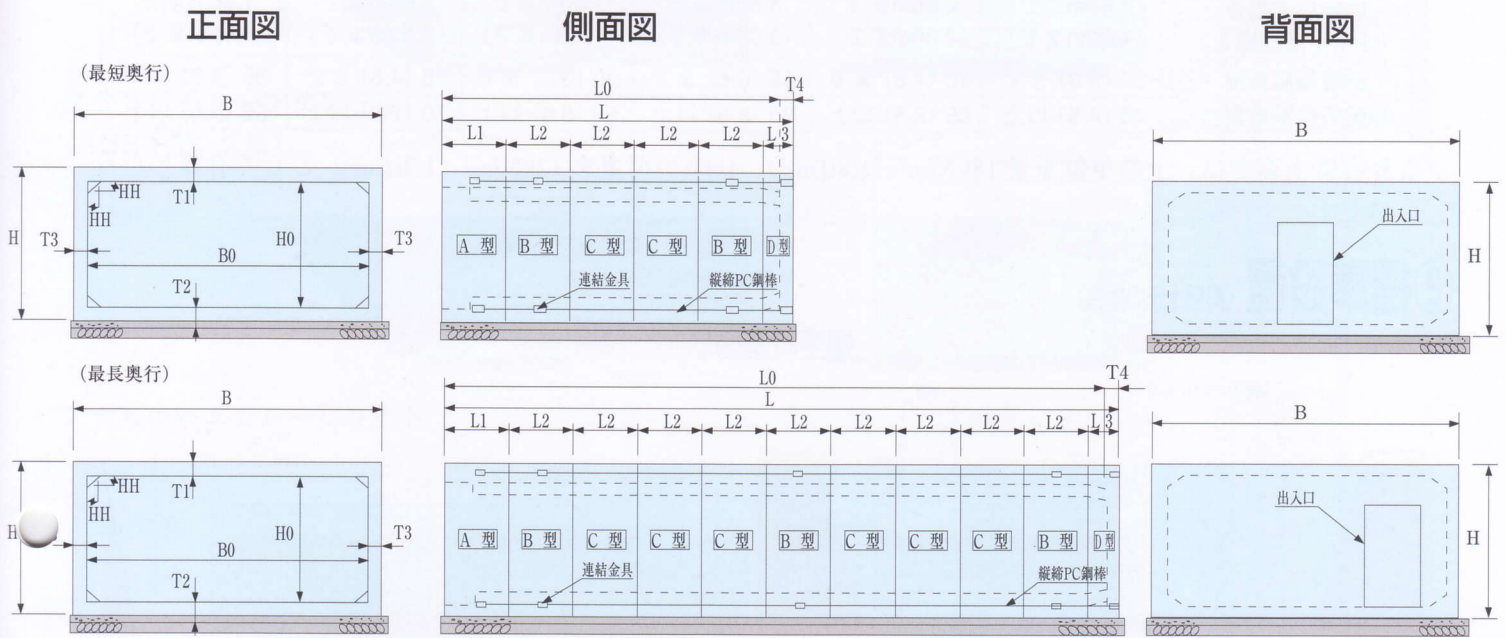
正面図

側面図

背面図

(最短奥行)

B

HH
HH
T1
H
T3
H0
T3
B0
T2

L0
T4
L
L1
L2
L2
L2
L2
L3

A 型
B 型
C 型
C 型
B 型
D型
連結金具
縦締PC鋼棒

B
出入口
H

(最長奥行)

B

HH
HH
T1
H
H0
T3
B0
T2

L0
T4
L
L1
L2
L2
L2
L2
L2
L2
L2
L2
L2
L3

A 型
B 型
C 型
C 型
C 型
B 型
C 型
C 型
C 型
B 型
D型
連結金具
縦締PC鋼棒

B
出入口
H